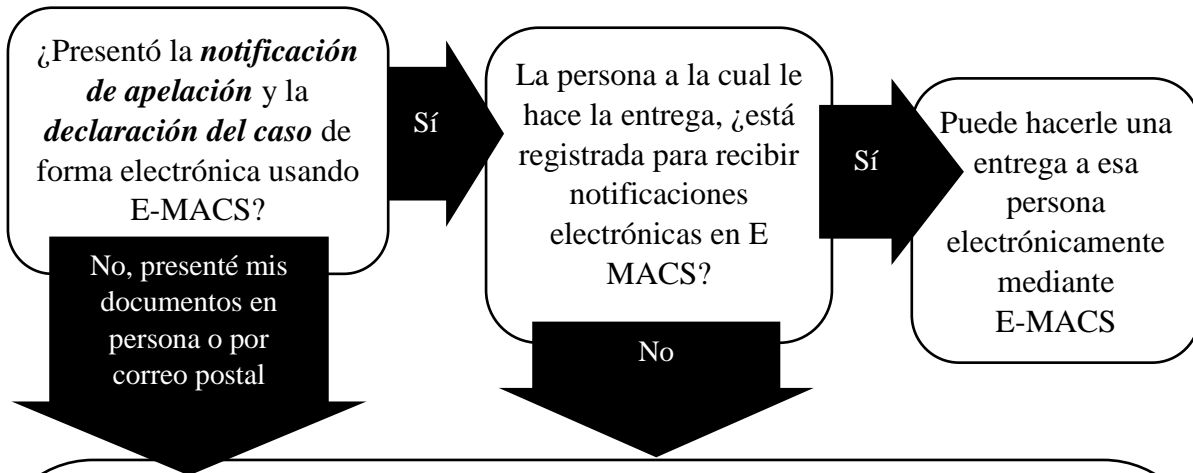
¿Presentó la ***notificación de apelación*** y la ***declaración del caso*** de forma electrónica usando E-MACS?

Sí

La persona a la cual le hace la entrega, ¿está registrada para recibir notificaciones electrónicas en E MACS?

Sí

Puede hacerle una entrega a esa persona electrónicamente mediante E-MACS

No, presenté mis documentos en persona o por correo postal

No